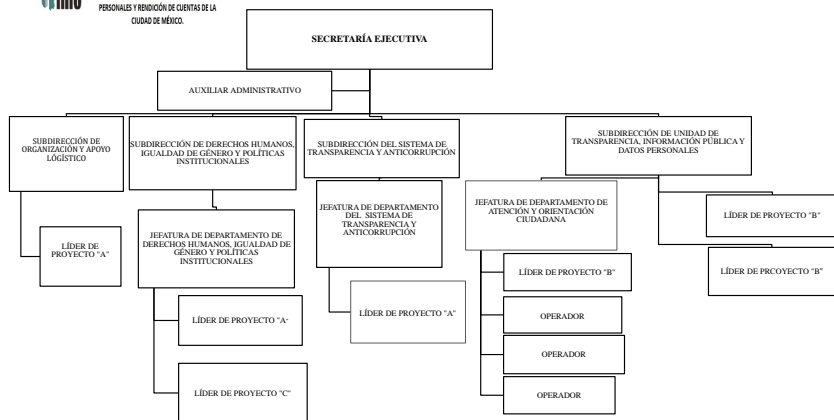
PERSONALES Y RENDICIÓN DE CUENTAS DE LA CIUDAD DE MÉXICO.

SECRETARÍA EJECUTIVA

AUXILIAR ADMINISTRATIVO

SUBDIRECCIÓN DE ORGANIZACIÓN Y APOYO LOGÍSTICO

LÍDER DE PROYECTO "A"

SUBDIRECCIÓN DE DERECHOS HUMANOS, IGUALDAD DE GÉNERO Y POLÍTICAS INSTITUCIONALES

JEFATURA DE DEPARTAMENTO DE DERECHOS HUMANOS, IGUALDAD DE GÉNERO Y POLÍTICAS INSTITUCIONALES

LÍDER DE PROYECTO "A·

LÍDER DE PROYECTO "C"

SUBDIRECCIÓN DEL SISTEMA DE TRANSPARENCIA Y ANTICORRUPCIÓN

JEFATURA DE DEPARTAMENTO DEL SISTEMA DE TRANSPARENCIA Y ANTICORRUPCIÓN

LÍDER DE PROYECTO "A"

JEFATURA DE DEPARTAMENTO DE ATENCIÓN Y ORIENTACIÓN CIUDADANA

LÍDER DE PROYECTO "B"

OPERADOR

OPERADOR

OPERADOR

SUBDIRECCIÓN DE UNIDAD DE TRANSPARENCIA, INFORMACIÓN PÚBLICA Y DATOS PERSONALES

LÍDER DE PROYECTO "B"

LÍDER DE PRCOYECTO "B"